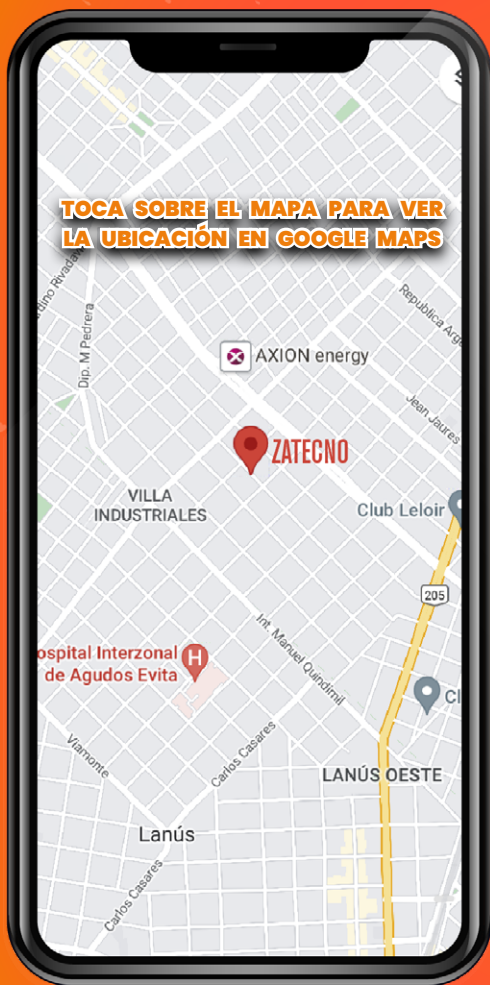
TOCA SOBRE EL MAPA PARA VER LA UBICACIÓN EN GOOGLE MAPS

rdino Rivadav

Dip. M Pedrera

Republica Arg

AXION energy

Jean Jaures

ZATECNO

VILLA INDUSTRIALES

Club Leloir

205

Int. Manuel Quindimil

ospital Interzonal de Agudos Evita

Cl

Viamonte

Carlos Casares

LANÚS OESTE

Lanús

Carlos Casares